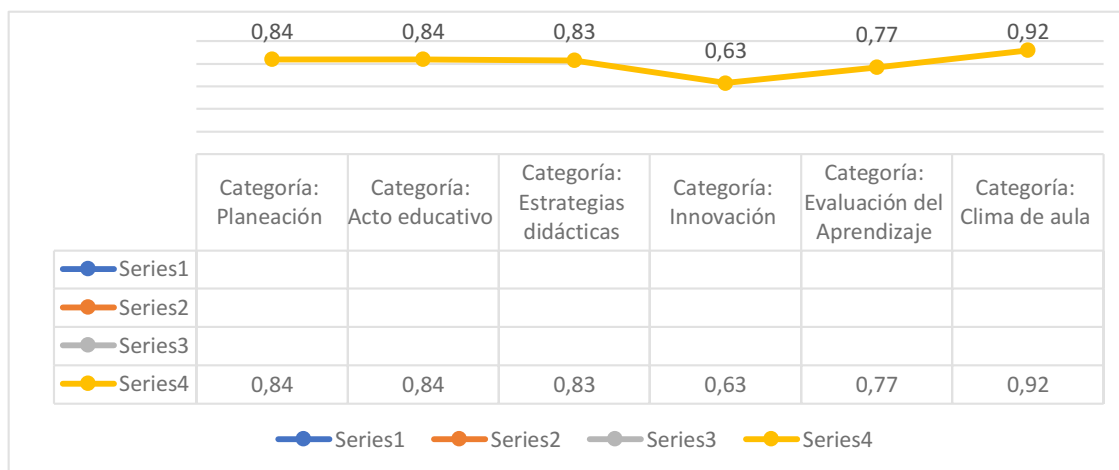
0,84 0,84 0,83 0,63 0,77 0,92

| | Categoría: Planeación | Categoría: Acto educativo | Categoría: Estrategias didácticas | Categoría: Innovación | Categoría: Evaluación del Aprendizaje | Categoría: Clima de aula |
|---|---|---|---|---|---|---|
| Series1 | | | | | | |
| Series2 | | | | | | |
| Series3 | | | | | | |
| Series4 | 0,84 | 0,84 | 0,83 | 0,63 | 0,77 | 0,92 |

Series1 Series2 Series3 Series4